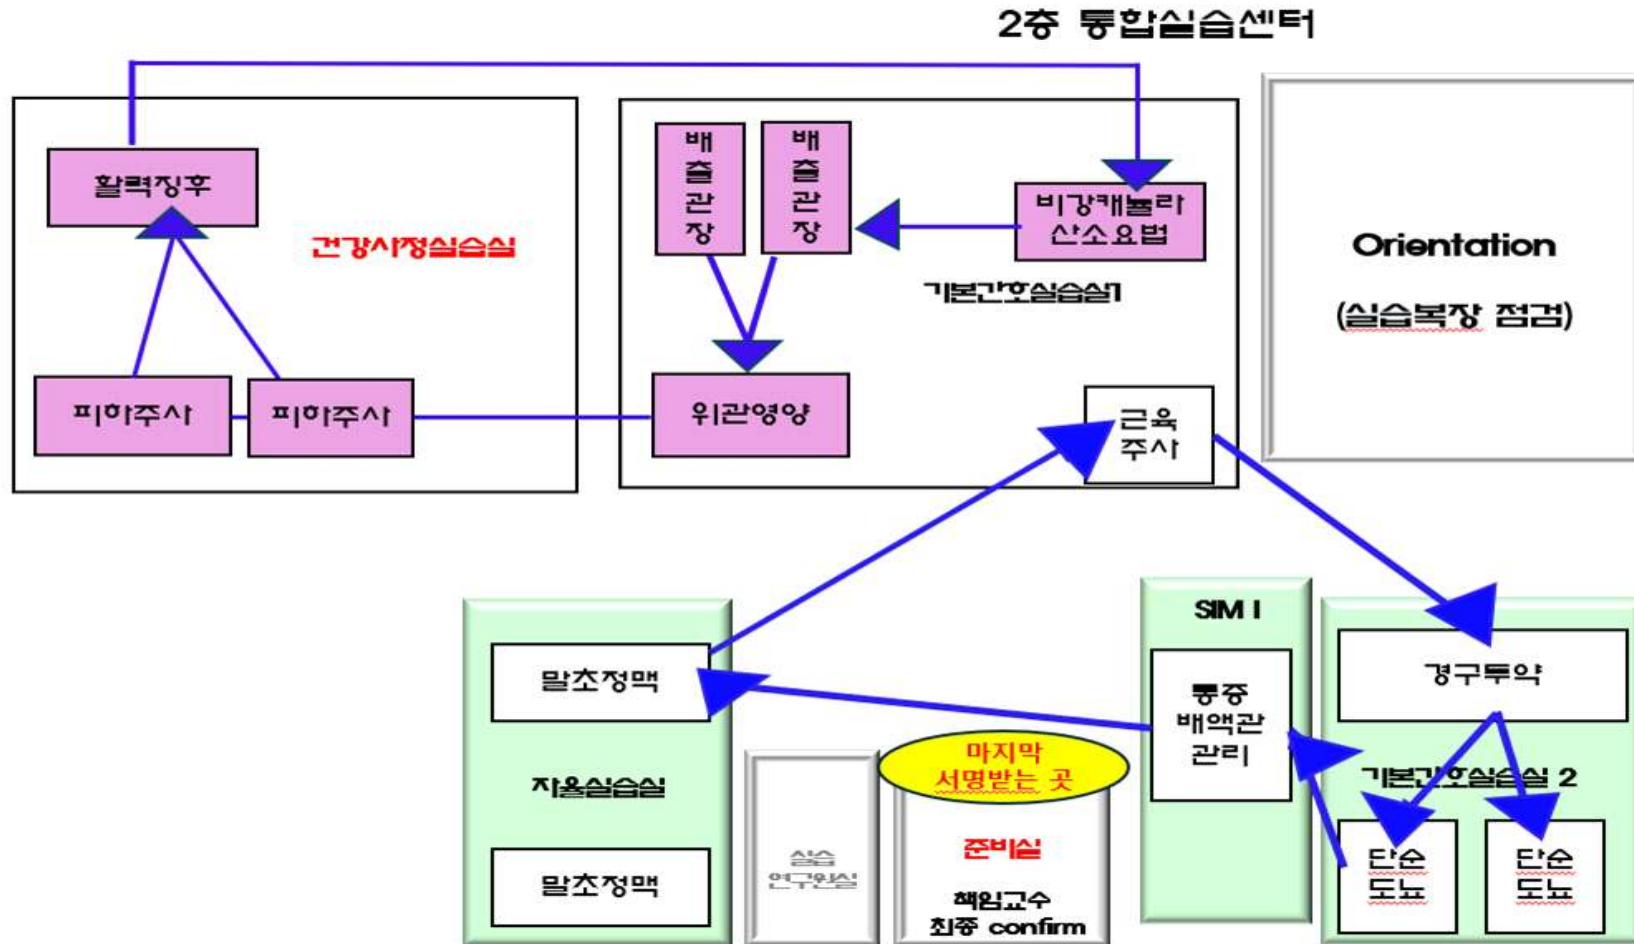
2층 통합실습센터

활력징후

건강사정실습실

피하주사

피하주사

배출관장

배출관장

비강캐뉼라 산소요법

기본간호실습실1

위관영양

근육 주사

Orientation

(실습복장 점검)

말초정맥

자율실습실

말초정맥

실습 연구원실

마지막 서명받는 곳

준비실

책임교수 최종 confirm

SIM I

통증 배액관 관리

경구투약

기본간호실습실 2

단순 도뇨

단순 도뇨